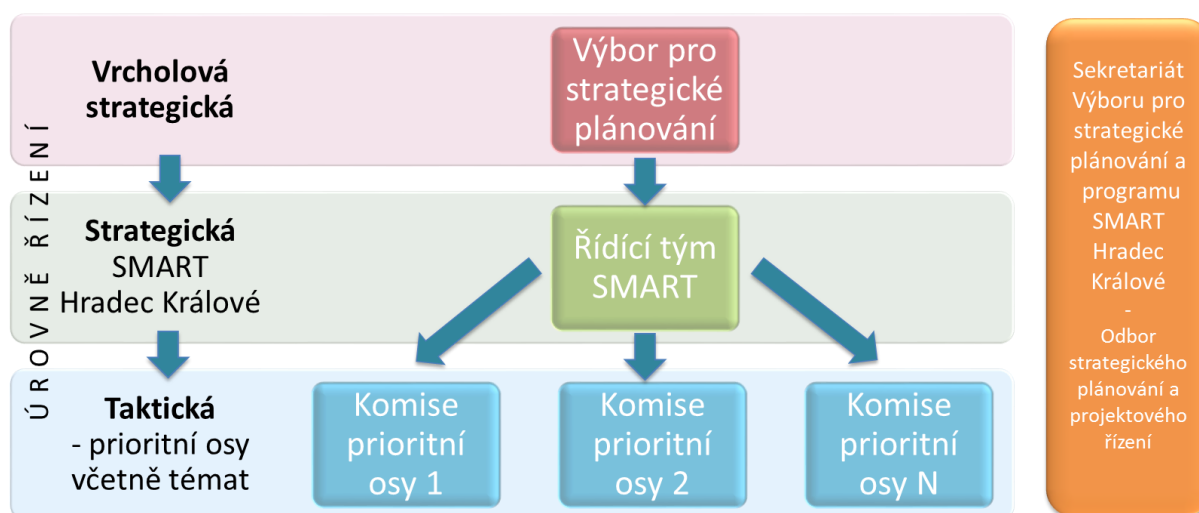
ÚROVNĚ ŘÍZENÍ

Vrcholová strategická

Výbor pro strategické plánování

Strategická
SMART
Hradec Králové

Řídící tým SMART

Taktická
- prioritní osy včetně témat

Komise prioritní osy 1

Komise prioritní osy 2

Komise prioritní osy N

Sekretariát Výboru pro strategické plánování a programu SMART Hradec Králové
-
Odbor strategického plánování a projektového řízení